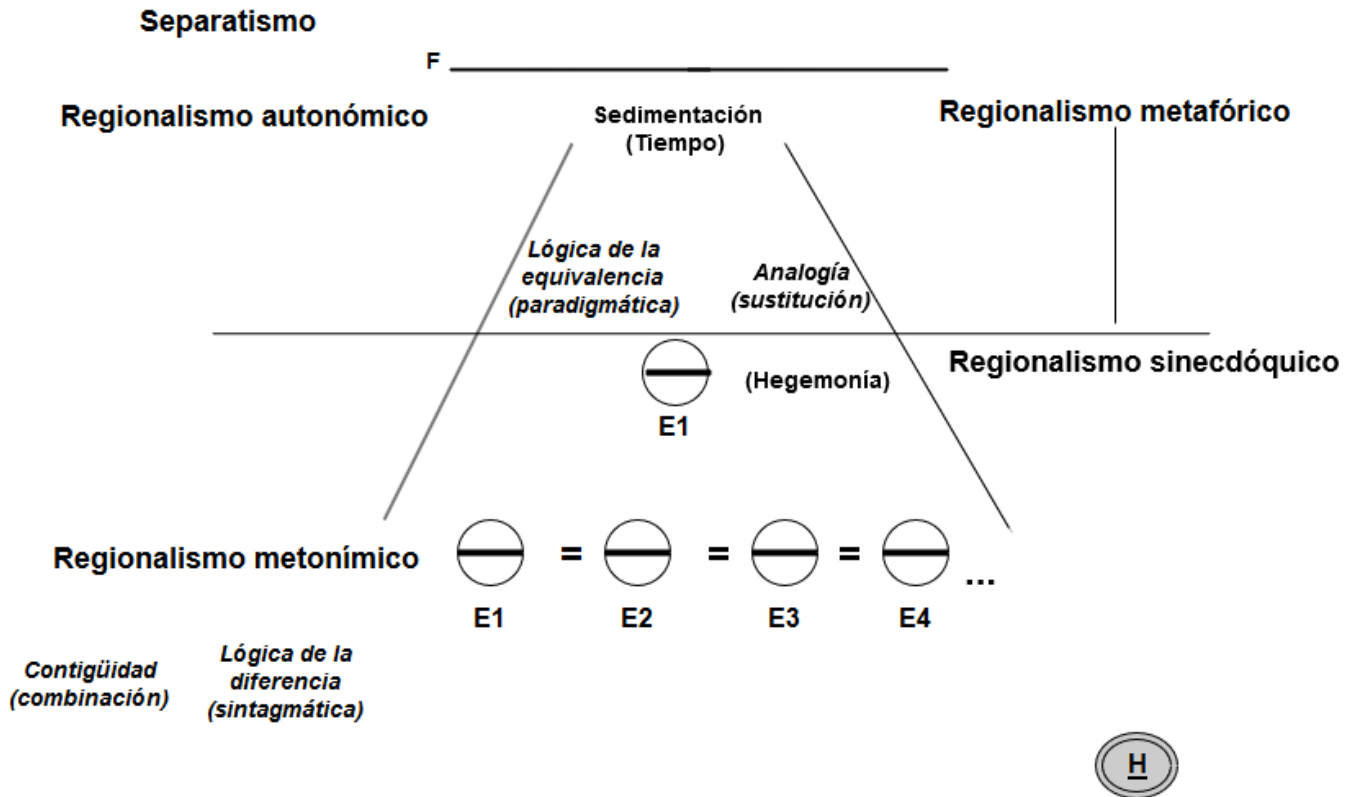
Separatismo

F

Regionalismo autonómico

Sedimentación (Tiempo)

Regionalismo metafórico

*Lógica de la equivalencia (paradigmática)*

*Analogía (sustitución)*

Regionalismo sinecdóquico

(Hegemonía)

E1

Regionalismo metonímico

= = = ...

E1 E2 E3 E4

*Contigüidad (combinación)*

*Lógica de la diferencia (sintagmática)*

H